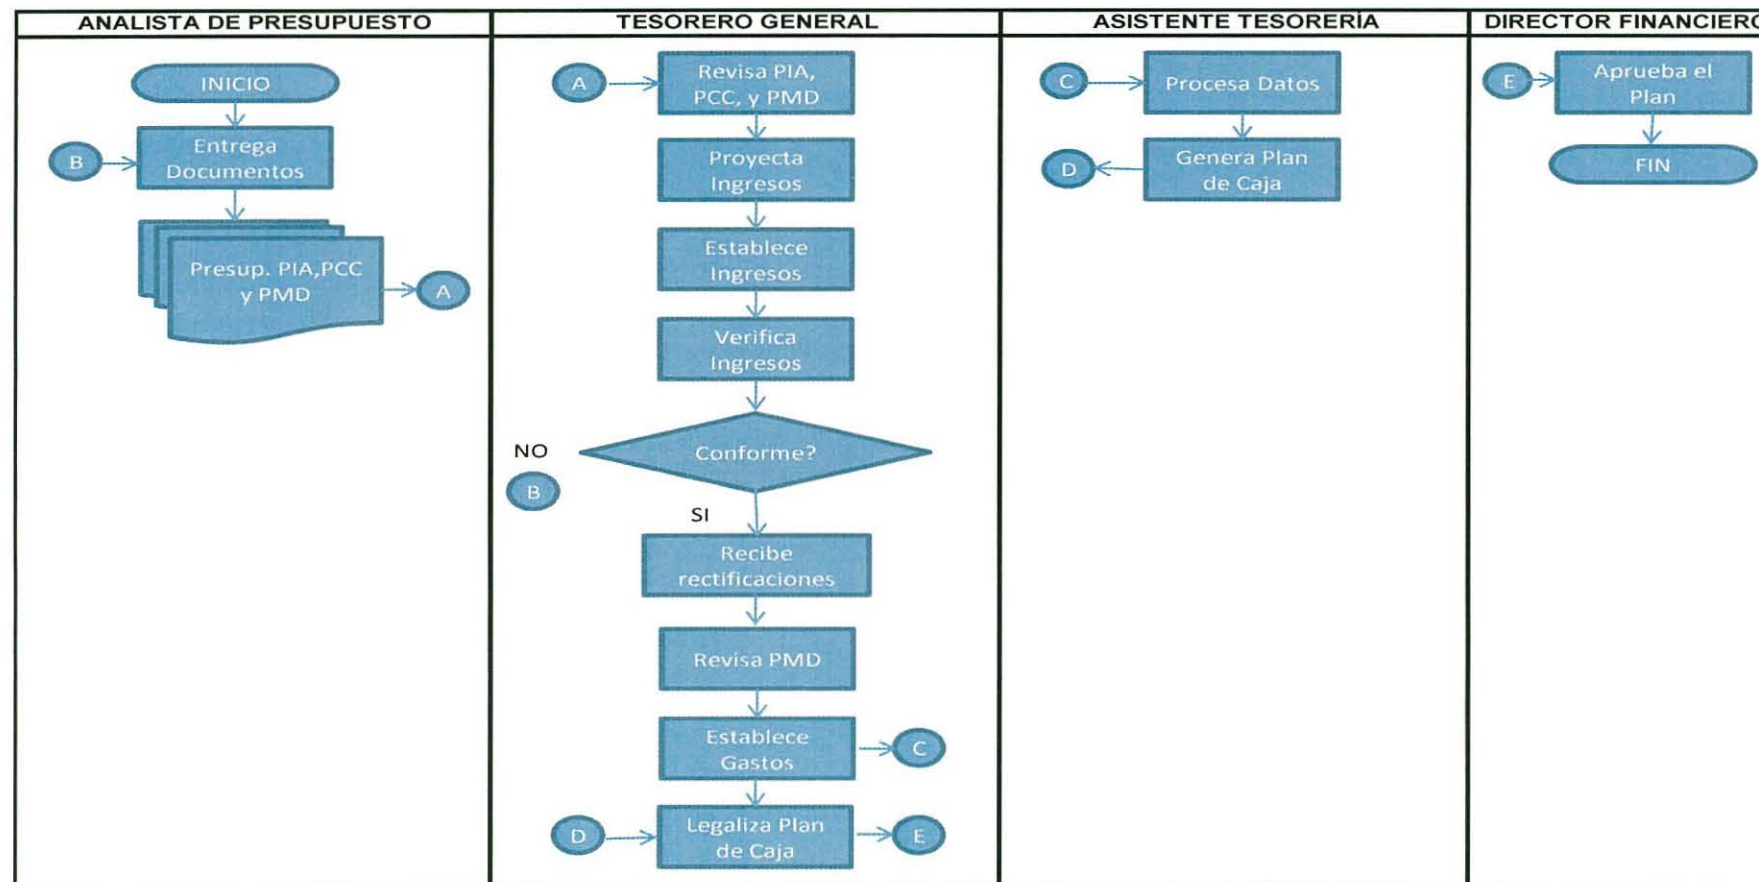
| ANALISTA DE PRESUPUESTO | TESORERO GENERAL | ASISTENTE TESORERÍA | DIRECTOR FINANCIERO |
|---|---|---|---|

INICIO
B
Entrega Documentos
Presup. PIA,PCC y PMD
A

A
Revisa PIA, PCC, y PMD
Proyecta Ingresos
Establece Ingresos
Verifica Ingresos
NO
Conforme?
B
SI
Recibe rectificaciones
Revisa PMD
Establece Gastos
C
D
Legaliza Plan de Caja
E

C
Procesa Datos
D
Genera Plan de Caja

E
Aprueba el Plan
FIN